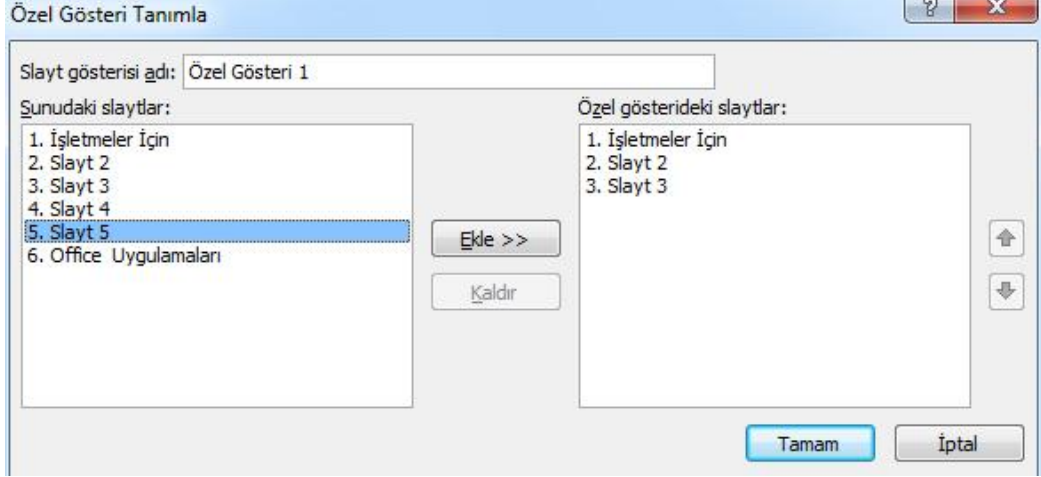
Özel Gösteri Tanımla

?

X

Slayt gösterisi adı: Özel Gösteri 1

Sunudaki slaytlar:

1. İşletmeler İçin
2. Slayt 2
3. Slayt 3
4. Slayt 4
5. Slayt 5
6. Office Uygulamaları

Ekle >>

Kaldır

Özel gösterideki slaytlar:

1. İşletmeler İçin
2. Slayt 2
3. Slayt 3

Tamam

İptal